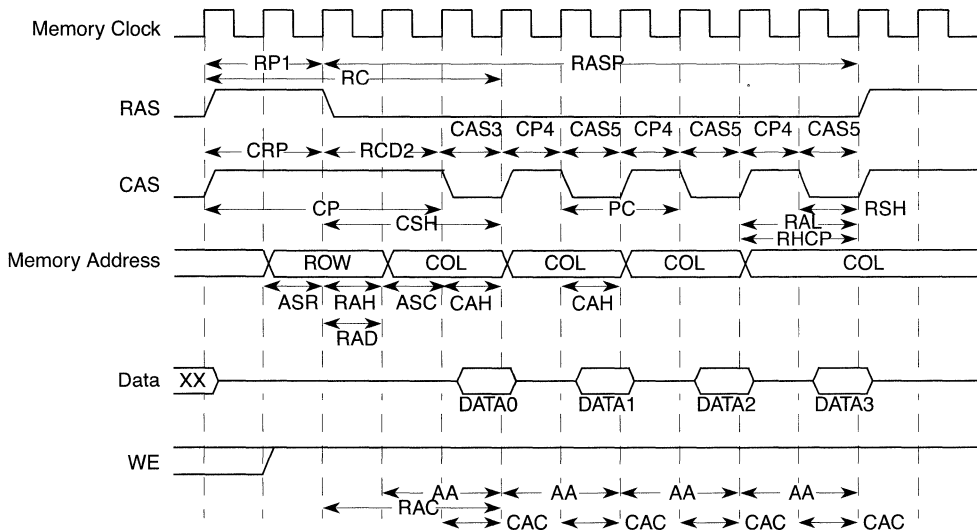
Memory Clock

RP1
RC
RASP

RAS

CAS3 CP4 CAS5 CP4 CAS5 CP4 CAS5

CRP
RCD2

CAS

CP
PC
CSH
RAL
RSH
RHCP

Memory Address
ROW
COL
COL
COL
COL

ASR RAH ASC CAH
CAH
RAD

Data XX
DATA0
DATA1
DATA2
DATA3

WE

AA
AA
AA
AA
RAC
CAC
CAC
CAC
CAC